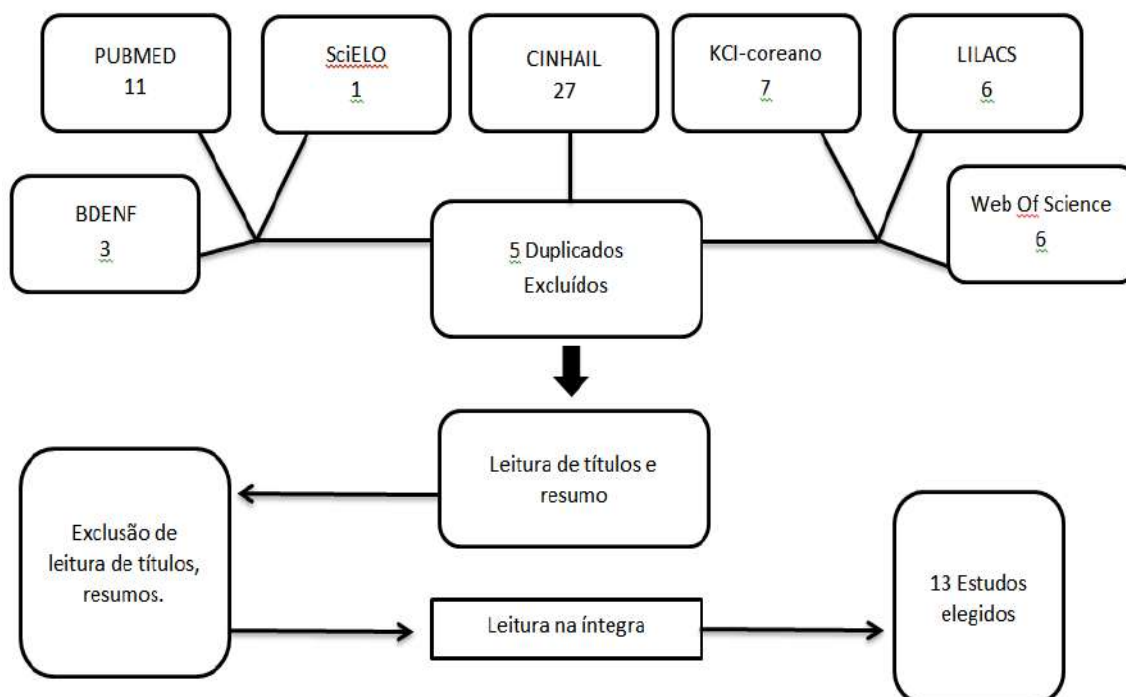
PUBMED
11

SciELO
1

CINHAIL
27

KCI-coreano
7

LILACS
6

BDENF
3

5 Duplicados
Excluídos

Web Of Science
6

Leitura de títulos e resumo

Exclusão de leitura de títulos, resumos.

Leitura na íntegra

13 Estudos elegidos